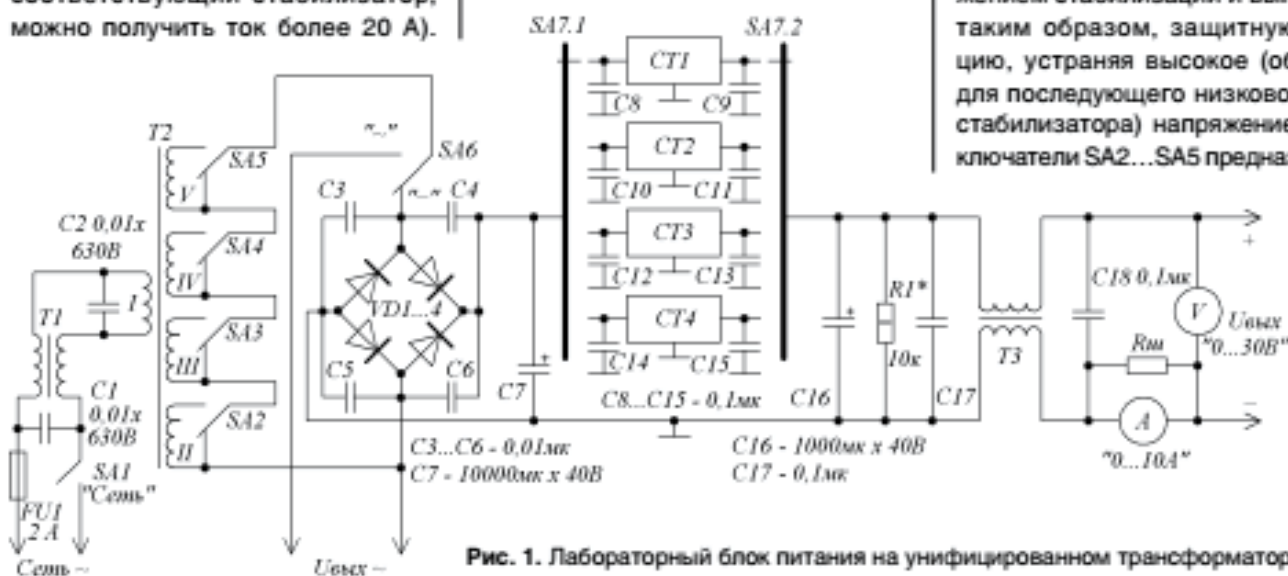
соответствующий стабилизатор, можно получить ток более 20 А).

жением стабилизации и вы
таким образом, защитну
цию, устраняя высокое (об
для последующего низково
стабилизатора) напряжение
ключатели SA2…SA5 предна

SA7.1
SA7.2
CT1
C8
C9
CT2
C10
C11
CT3
C12
C13
CT4
C14
C15
C8...C15 - 0,1мк
T2
SA5
V
"~_"
SA6
"~_~"
C3
C4
C2 0,01х 630В
SA4
IV
I
T1
SA3
III
VD1...4
C5
C6
C7
C1 0,01х 630В
SA2
II
SA1 "Сеть"
FU1 2 А
Сеть ~
C3...C6 - 0,01мк
C7 - 10000мк х 40В
Uвых ~
R1*
10к
C16
C17
C16 - 1000мк х 40В
C17 - 0,1мк
T3
C18 0,1мк
Rш
V
Uвых
"0...30В"
A
"0...10А"
+
–

Рис. 1. Лабораторный блок питания на унифицированном трансформатор